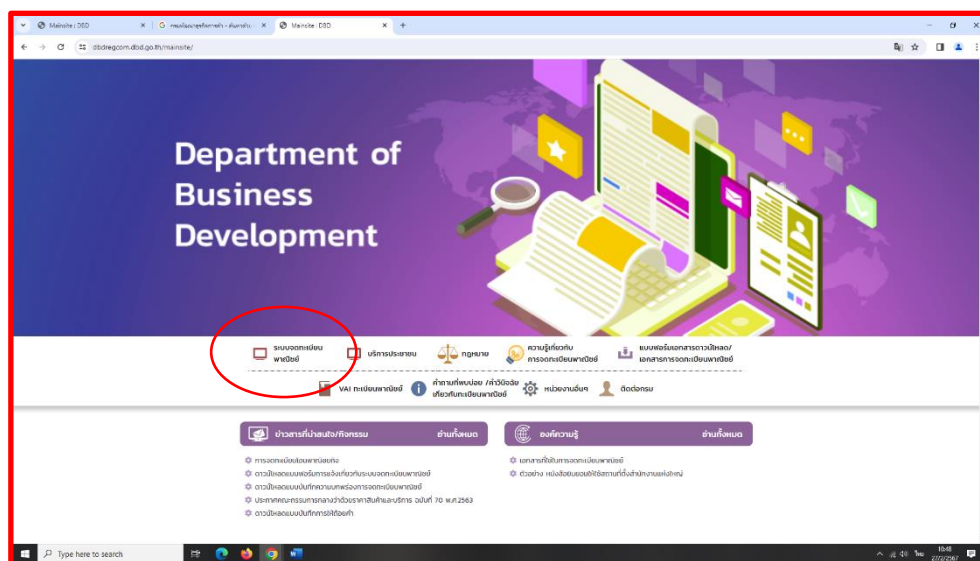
Mainsite : DBD
กรมพัฒนาธุรกิจการค้า - ค้นหาด้วย
Mainsite : DBD
dbdregcom.dbd.go.th/mainsite/

Department of Business Development

ระบบจดทะเบียนพาณิชย์
บริการประชาชน
กฎหมาย
ความรู้เกี่ยวกับการจดทะเบียนพาณิชย์
แบบฟอร์มเอกสารดาวน์โหลด/เอกสารการจดทะเบียนพาณิชย์
VAI ทะเบียนพาณิชย์
คำถามที่พบบ่อย /คำวินิจฉัยเกี่ยวกับทะเบียนพาณิชย์
หน่วยงานอื่นๆ
ติดต่อกรม

ข่าวสารที่น่าสนใจ/กิจกรรม
อ่านทั้งหมด
การจดทะเบียนพาณิชย์
ดาวน์โหลดแบบฟอร์มการแจ้งเกี่ยวกับระบบจดทะเบียนพาณิชย์
ดาวน์โหลดแบบบันทึกความบกพร่องการจดทะเบียนพาณิชย์
ประกาศคณะกรรมการกลางว่าด้วยราคาสินค้าและบริการ ฉบับที่ 70 พ.ศ.2563
ดาวน์โหลดแบบบันทึกการให้ถ้อยคำ

องค์ความรู้
อ่านทั้งหมด
เอกสารที่ใช้ในการจดทะเบียนพาณิชย์
ตัวอย่าง หนังสือยินยอมให้ใช้สถานที่ตั้งสำนักงานแห่งใหม่

Type here to search
10:48
27/2/2567